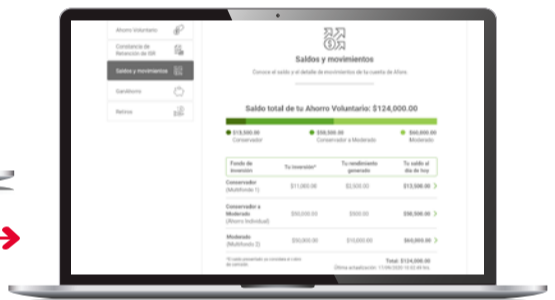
Ahorro Voluntario

Constancia de Retención de ISR

Saldos y movimientos

Gandiahorro

Retiros

Saldos y movimientos

Conoce el saldo y el detalle de movimientos de tu cuenta de Afore

Saldo total de tu Ahorro Voluntario: $124,000.00

$13,500.00 Conservador

$50,500.00 Conservador a Moderado

$60,000.00 Moderado

| Fondo de inversión | Tu inversión* | Tu rendimiento generado | Tu saldo al día de hoy |
|---|---|---|---|
| Conservador (Multifondo 1) | $11,000.00 | $2,500.00 | $13,500.00 |
| Conservador a Moderado (Ahorro Individual) | $50,000.00 | $500.00 | $50,500.00 |
| Moderado (Multifondo 2) | $50,000.00 | $10,000.00 | $60,000.00 |

*El saldo presentado se considera al cierre de operación

Total: $124,000.00

Última actualización: 11/08/2020 10:02:45 hrs.